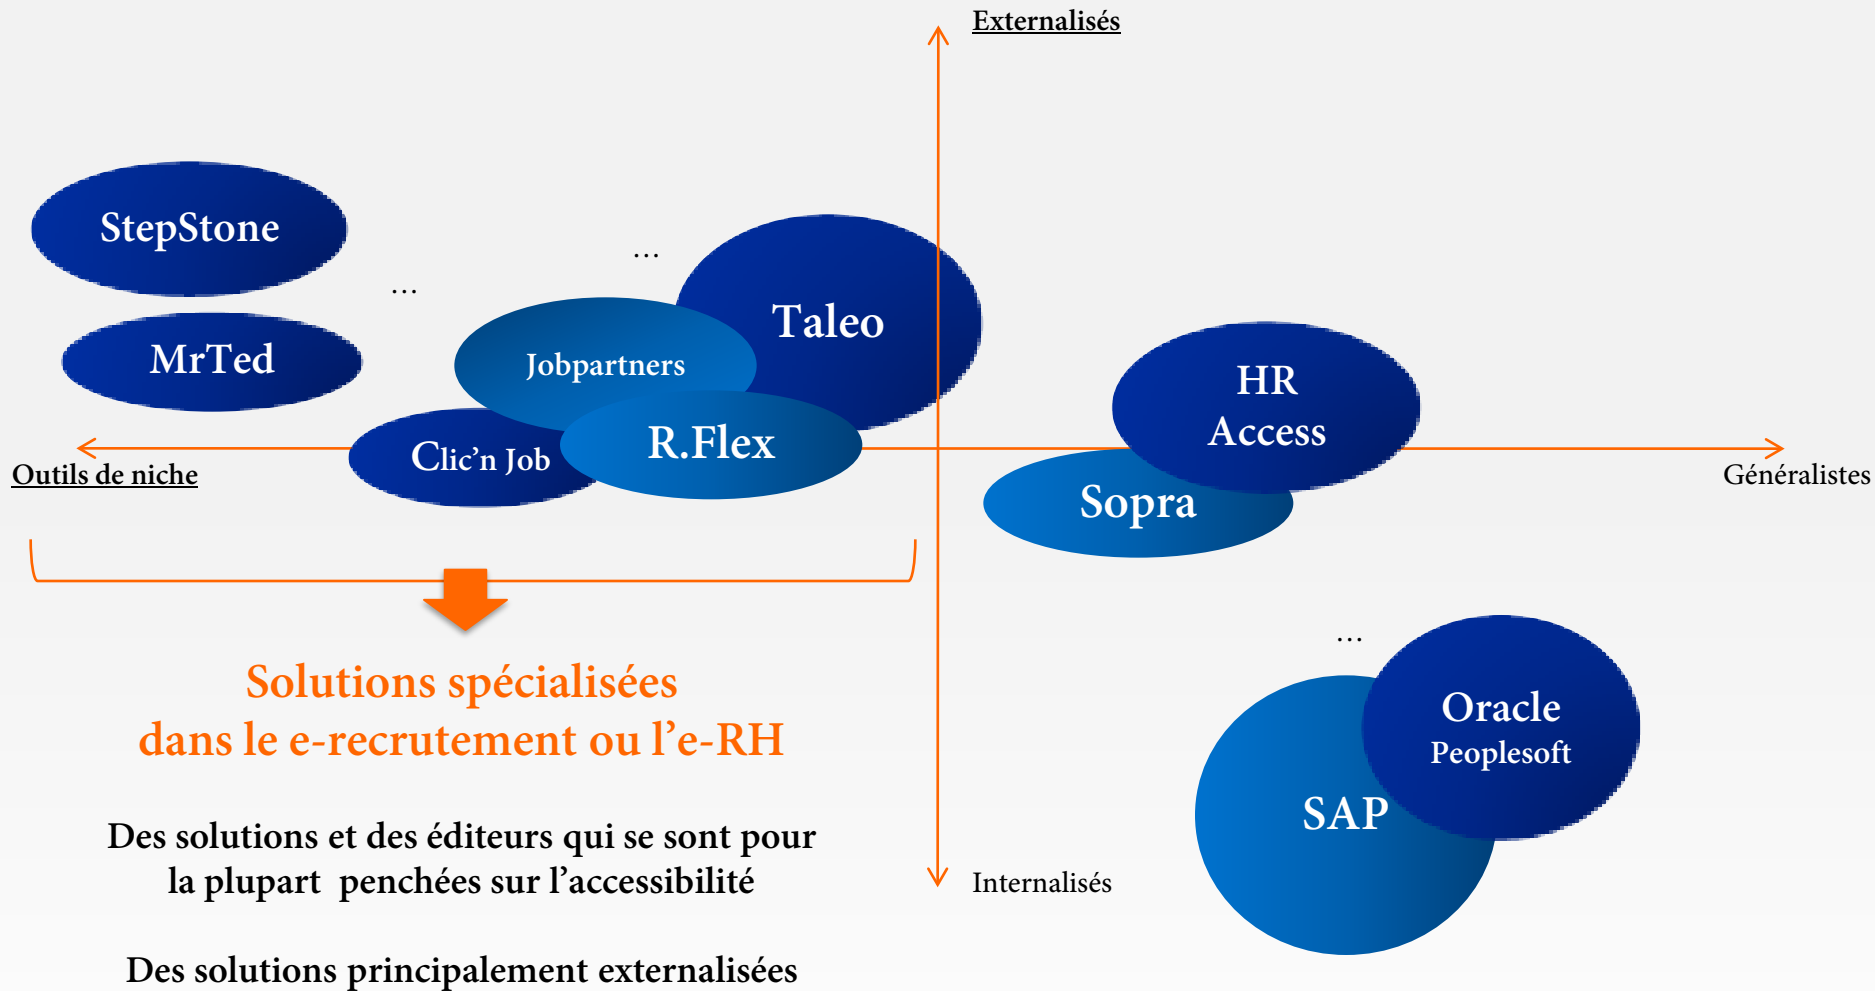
Externalisés

StepStone

MrTed

…

…

Taleo

Jobpartners

Clic'n Job

R.Flex

HR Access

Sopra

Outils de niche

Généralistes

Solutions spécialisées dans le e-recrutement ou l'e-RH

Des solutions et des éditeurs qui se sont pour la plupart penchées sur l'accessibilité

Des solutions principalement externalisées

…

Oracle Peoplesoft

SAP

Internalisés